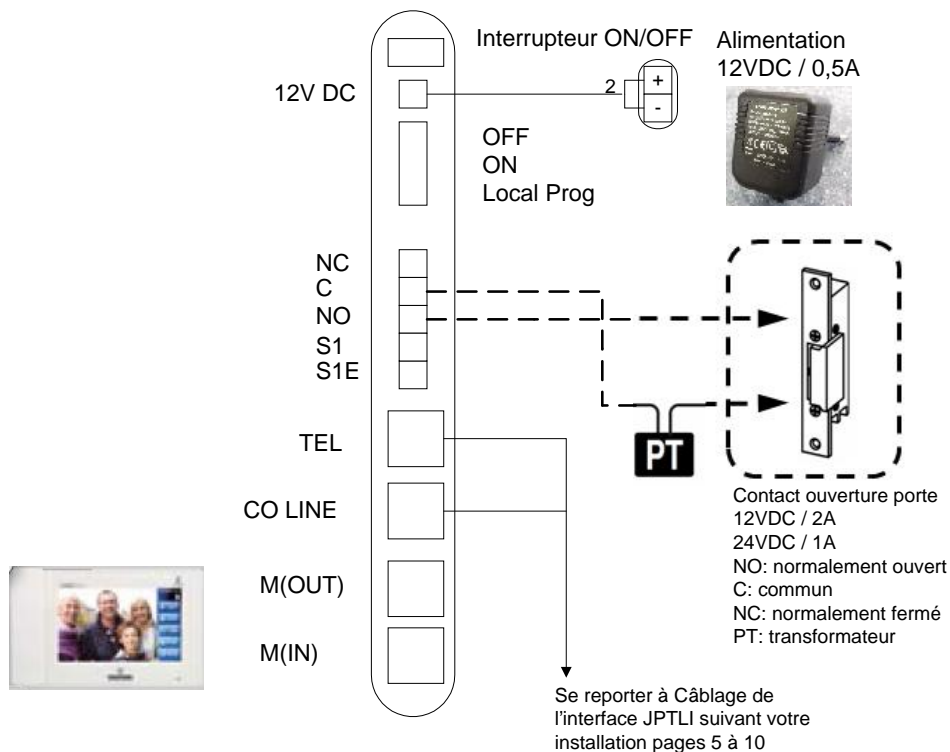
Interrupteur ON/OFF

Alimentation
12VDC / 0,5A

12V DC

2

+
-

OFF
ON
Local Prog

NC
C
NO
S1
S1E

TEL

CO LINE

M(OUT)

M(IN)

PT

Contact ouverture porte
12VDC / 2A
24VDC / 1A
NO: normalement ouvert
C: commun
NC: normalement fermé
PT: transformateur

Se reporter à Câblage de l'interface JPTLI suivant votre installation pages 5 à 10